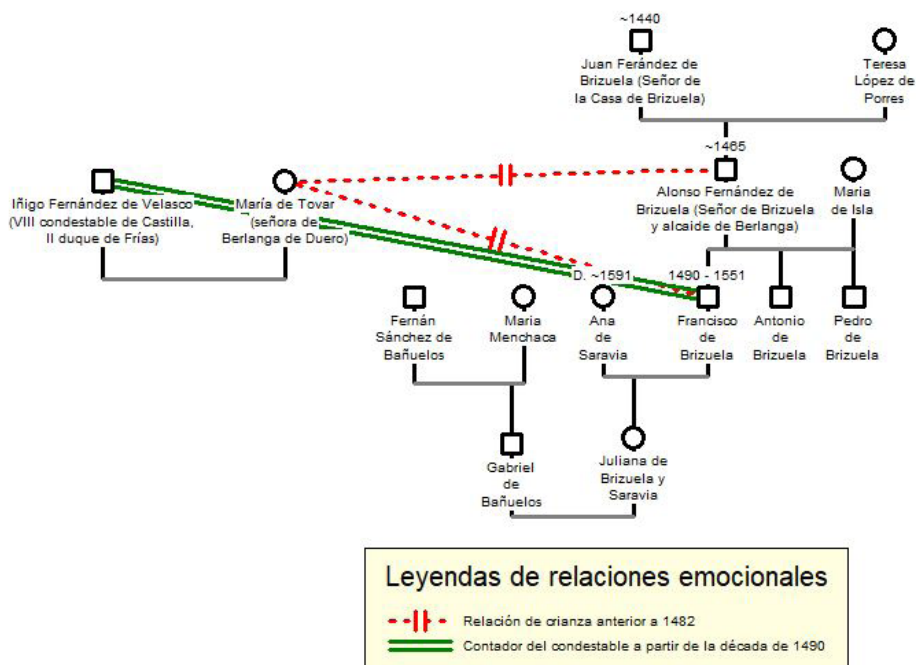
~1440
Juan Ferández de Brizuela (Señor de la Casa de Brizuela)

Teresa López de Porres

~1465
Alonso Fernández de Brizuela (Señor de Brizuela y alcaide de Berlanga)

Maria de Isla

Iñigo Fernández de Velasco (VIII condestable de Castilla, II duque de Frías)

María de Tovar (señora de Berlanga de Duero)

D. ~1591

1490 - 1551

Fernán Sánchez de Bañuelos

Maria Menchaca

Ana de Saravia

Francisco de Brizuela

Antonio de Brizuela

Pedro de Brizuela

Gabriel de Bañuelos

Juliana de Brizuela y Saravia

Leyendas de relaciones emocionales
Relación de crianza anterior a 1482
Contador del condestable a partir de la década de 1490